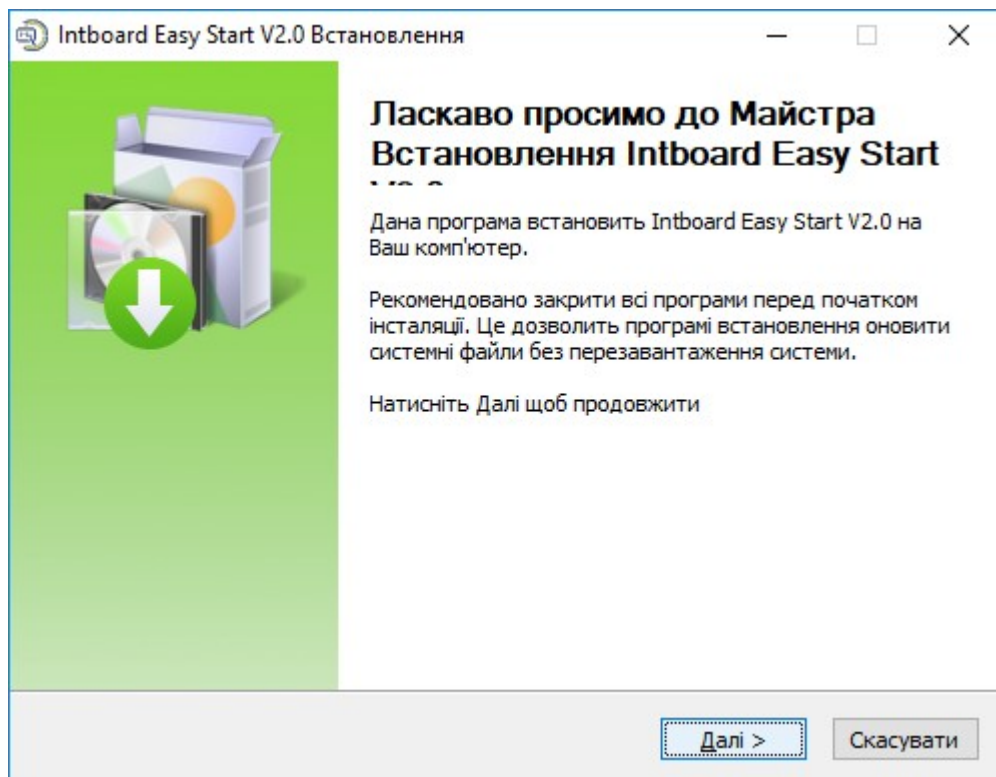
Intboard Easy Start V2.0 Встановлення

Ласкаво просимо до Майстра Встановлення Intboard Easy Start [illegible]

Дана програма встановить Intboard Easy Start V2.0 на Ваш комп'ютер.

Рекомендовано закрити всі програми перед початком інсталяції. Це дозволить програмі встановлення оновити системні файли без перезавантаження системи.

Натисніть Далі щоб продовжити

Далі >

Скасувати